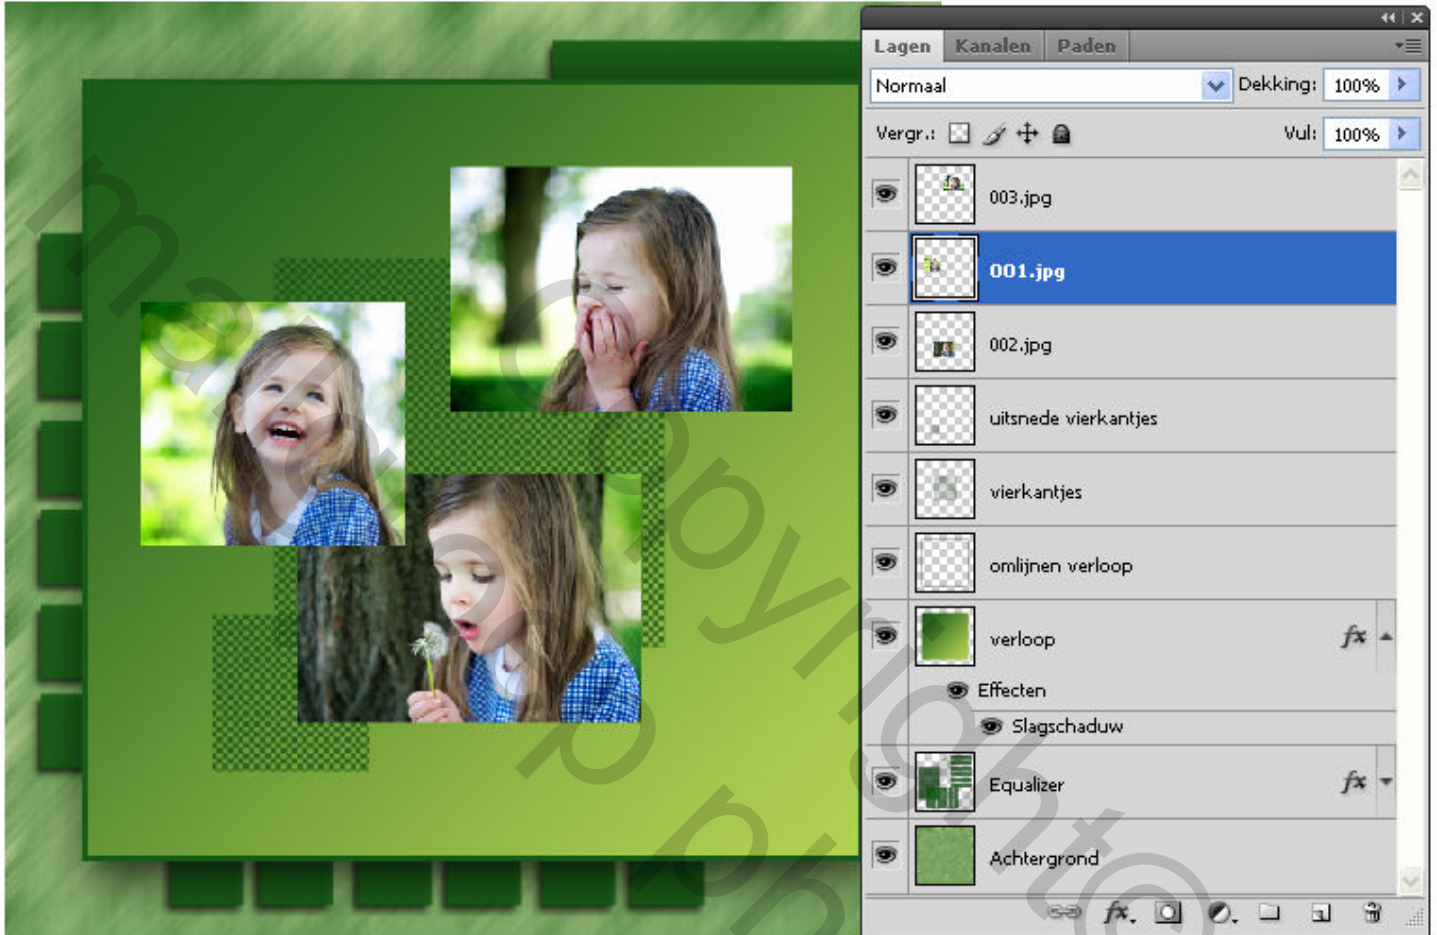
Lagen Kanalen Paden

Normaal

Dekking: 100%

Vergr.:

Vul: 100%

003.jpg

001.jpg

002.jpg

uitsnede vierkantjes

vierkantjes

omlijnen verloop

verloop

fx

Effecten

Slagschaduw

Equalizer

fx

Achtergrond

fx.

ma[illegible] copyright@ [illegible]